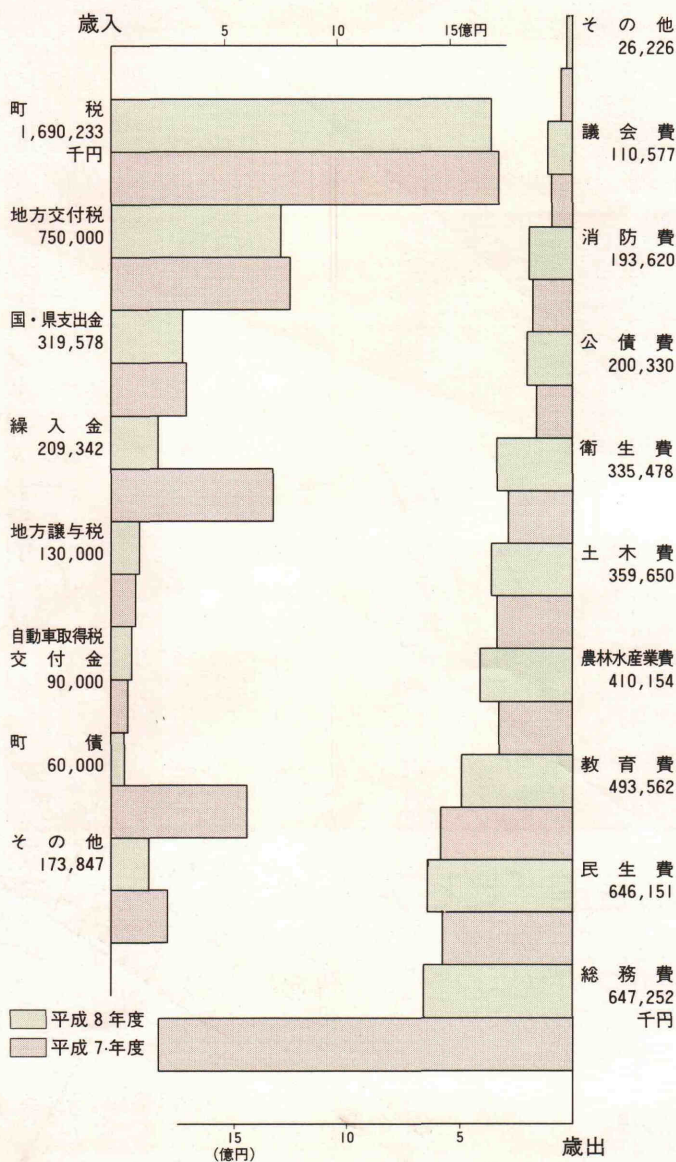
歳入

5 10 15億円

町税
1,690,233
千円

地方交付税
750,000

国・県支出金
319,578

繰入金
209,342

地方譲与税
130,000

自動車取得税
交付金
90,000

町債
60,000

その他
173,847

平成8年度
平成7年度

その他
26,226

議会費
110,577

消防費
193,620

公債費
200,330

衛生費
335,478

土木費
359,650

農林水産業費
410,154

教育費
493,562

民生費
646,151

総務費
647,252
千円

15
(億円)
10
5

歳出